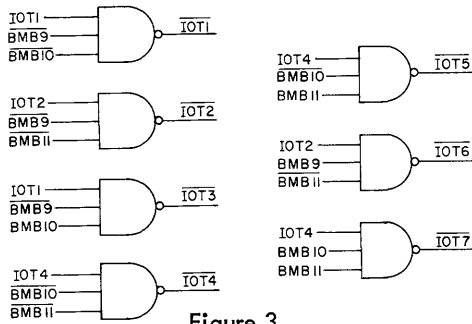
IOT1
$\overline{BMB9}$
$\overline{BMB10}$
$\overline{IOT1}$

IOT2
$\overline{BMB9}$
$\overline{BMB11}$
$\overline{IOT2}$

IOT1
$\overline{BMB9}$
BMB10
$\overline{IOT3}$

IOT4
$\overline{BMB10}$
$\overline{BMB11}$
$\overline{IOT4}$

IOT4
$\overline{BMB10}$
BMB11
$\overline{IOT5}$

IOT2
BMB9
$\overline{BMB11}$
$\overline{IOT6}$

IOT4
BMB10
BMB11
$\overline{IOT7}$

Figure 3